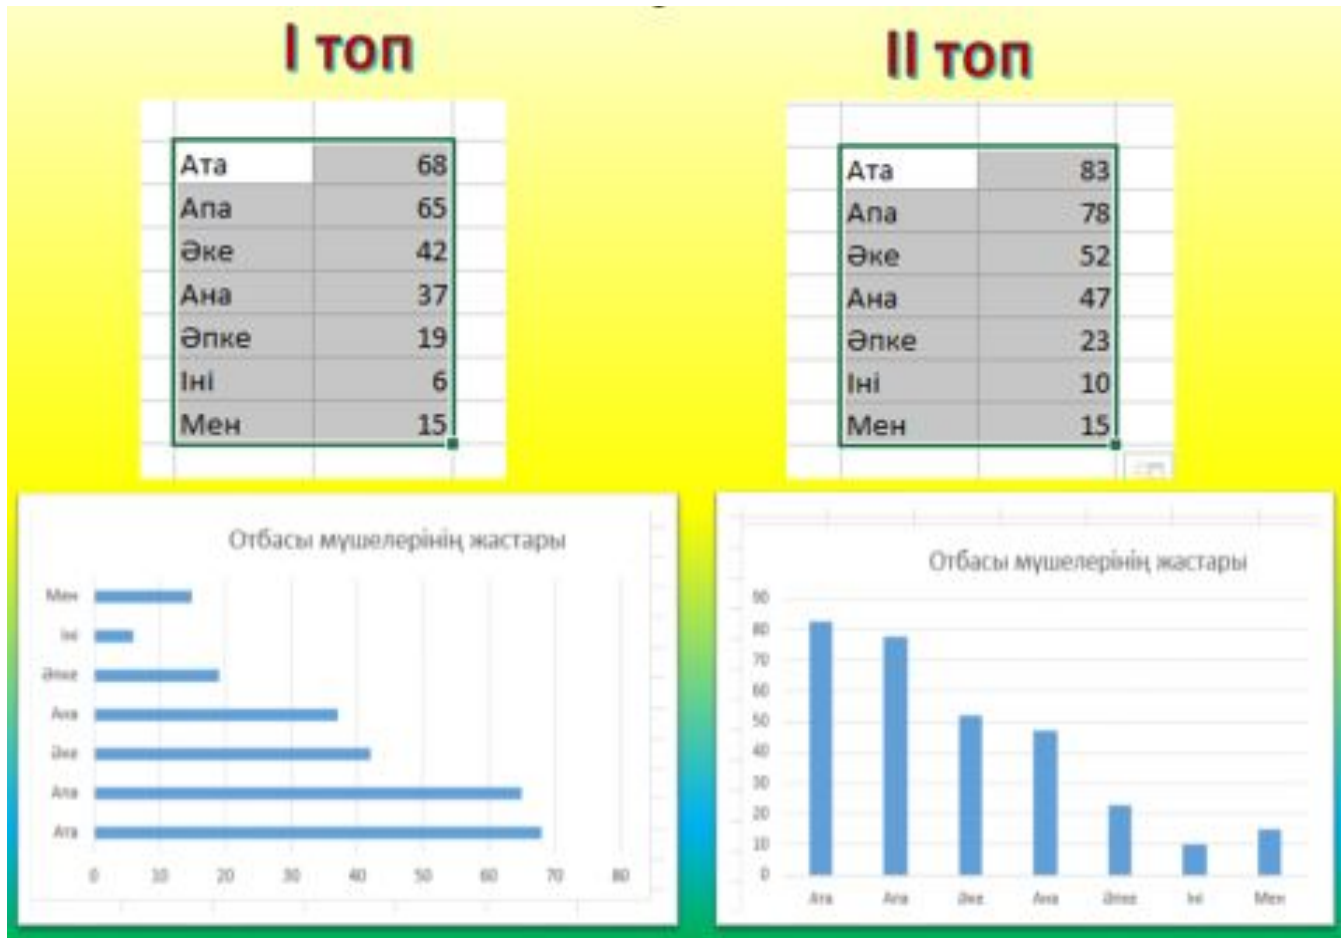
I топ

| Ата | 68 |
|---|---|
| Апа | 65 |
| Әке | 42 |
| Ана | 37 |
| Әпке | 19 |
| Іні | 6 |
| Мен | 15 |

Отбасы мүшелерінің жастары

Мен
Іні
Әпке
Ана
Әке
Апа
Ата

0 10 20 30 40 50 60 70 80

II топ

| Ата | 83 |
|---|---|
| Апа | 78 |
| Әке | 52 |
| Ана | 47 |
| Әпке | 23 |
| Іні | 10 |
| Мен | 15 |

Отбасы мүшелерінің жастары

90
80
70
60
50
40
30
20
10
0

Ата Апа Әке Ана Әпке Іні Мен